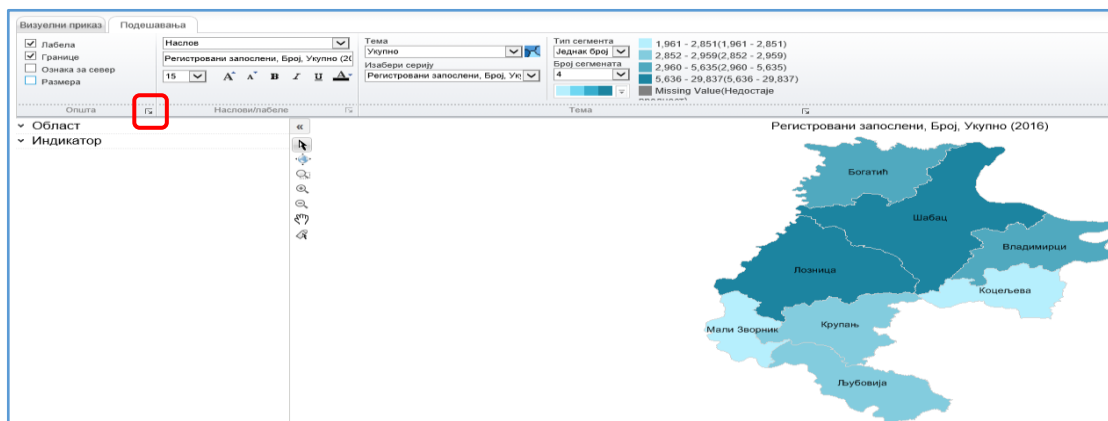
Визуелни приказ | Подешавања

☑ Лабела
☑ Границе
☐ Ознака за север
☐ Размера

Наслов
Регистровани запослени, Број, Укупно (20
15 A A B I U A

Тема
Укупно
Изабери серију
Регистровани запослени, Број, Ук

Тип сегмента
Једнак број
Број сегмената
4

1,961 - 2,851(1,961 - 2,851)
2,852 - 2,959(2,852 - 2,959)
2,960 - 5,635(2,960 - 5,635)
5,636 - 29,837(5,636 - 29,837)
Missing Value(Недостаје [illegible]

Општа | Наслови/лабеле | Тема

Област
Индикатор

«

Регистровани запослени, Број, Укупно (2016)

Богатић
Шабац
Владимирци
Лозница
Коцељева
Мали Зворник
Крупањ
Љубовија